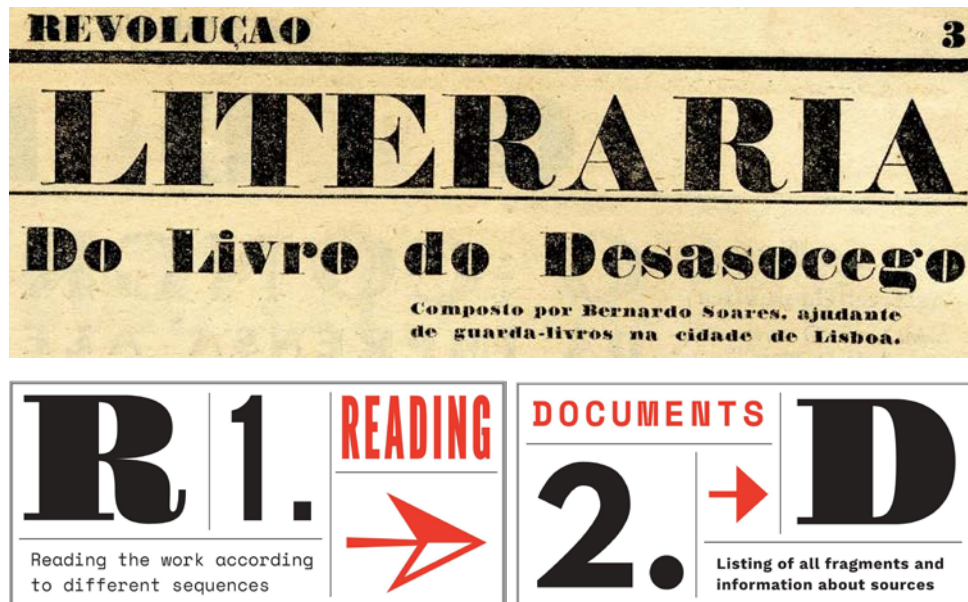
REVOLUÇAO 3

LITERARIA

Do Livro do Desasocego

Composto por Bernardo Soares, ajudante de guarda-livros na cidade de Lisboa.

R 1. READING

Reading the work according to different sequences

DOCUMENTS 2. D

Listing of all fragments and information about sources